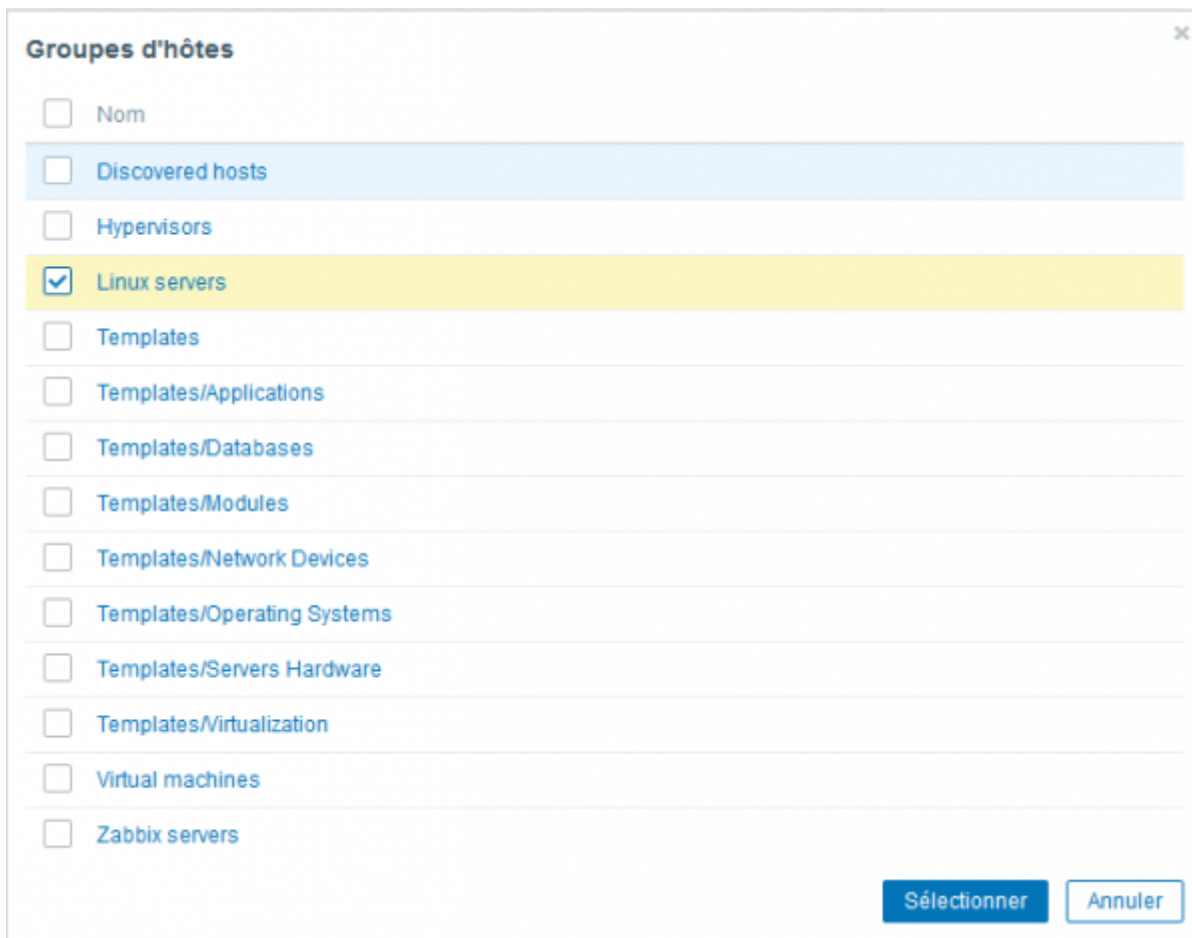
Groupes d'hôtes

×

Nom

Discovered hosts

Hypervisors

Linux servers

Templates

Templates/Applications

Templates/Databases

Templates/Modules

Templates/Network Devices

Templates/Operating Systems

Templates/Servers Hardware

Templates/Virtualization

Virtual machines

Zabbix servers

Sélectionner

Annuler